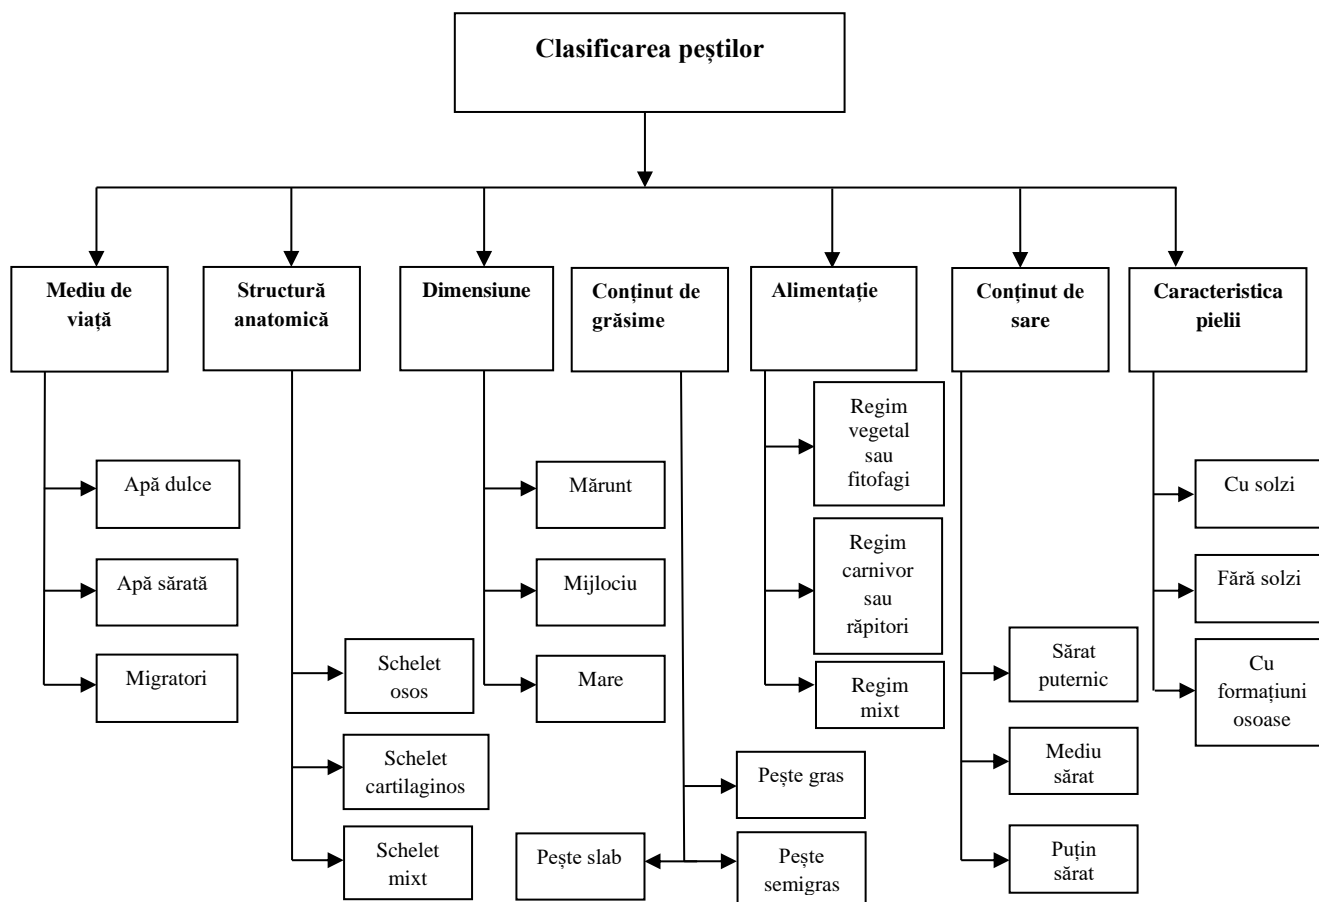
Clasificarea peştilor

Mediu de viață
Apă dulce
Apă sărată
Migratori

Structură anatomică
Schelet osos
Schelet cartilaginos
Schelet mixt

Dimensiune
Mărunt
Mijlociu
Mare

Conţinut de grăsime
Peşte gras
Peşte slab
Peşte semigras

Alimentaţie
Regim vegetal sau fitofagi
Regim carnivor sau răpitori
Regim mixt

Conţinut de sare
Sărat puternic
Mediu sărat
Puţin sărat

Caracteristica pielii
Cu solzi
Fără solzi
Cu formațiuni osoase